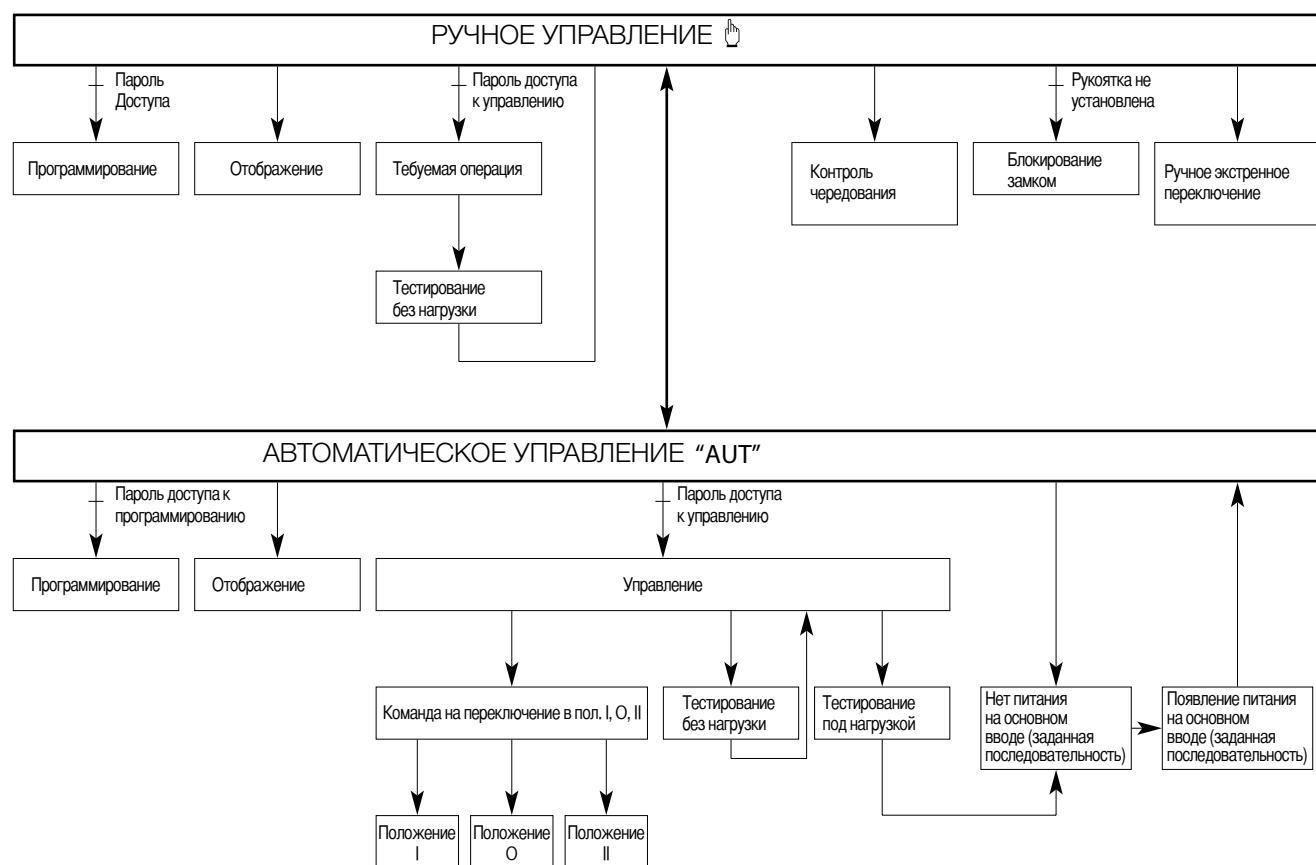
РУЧНОЕ УПРАВЛЕНИЕ

Пароль Доступа

Пароль доступа к управлению

Рукоятка не установлена

Программирование

Отображение

Тебуемая операция

Тестирование без нагрузки

Контроль чередования

Блокирование замком

Ручное экстренное переключение

АВТОМАТИЧЕСКОЕ УПРАВЛЕНИЕ "AUT"

Пароль доступа к программированию

Пароль доступа к управлению

Программирование

Отображение

Управление

Команда на переключение в пол. I, O, II

Тестирование без нагрузки

Тестирование под нагрузкой

Нет питания на основном вводе (заданная последовательность)

Появление питания на основном вводе (заданная последовательность)

Положение I

Положение O

Положение II